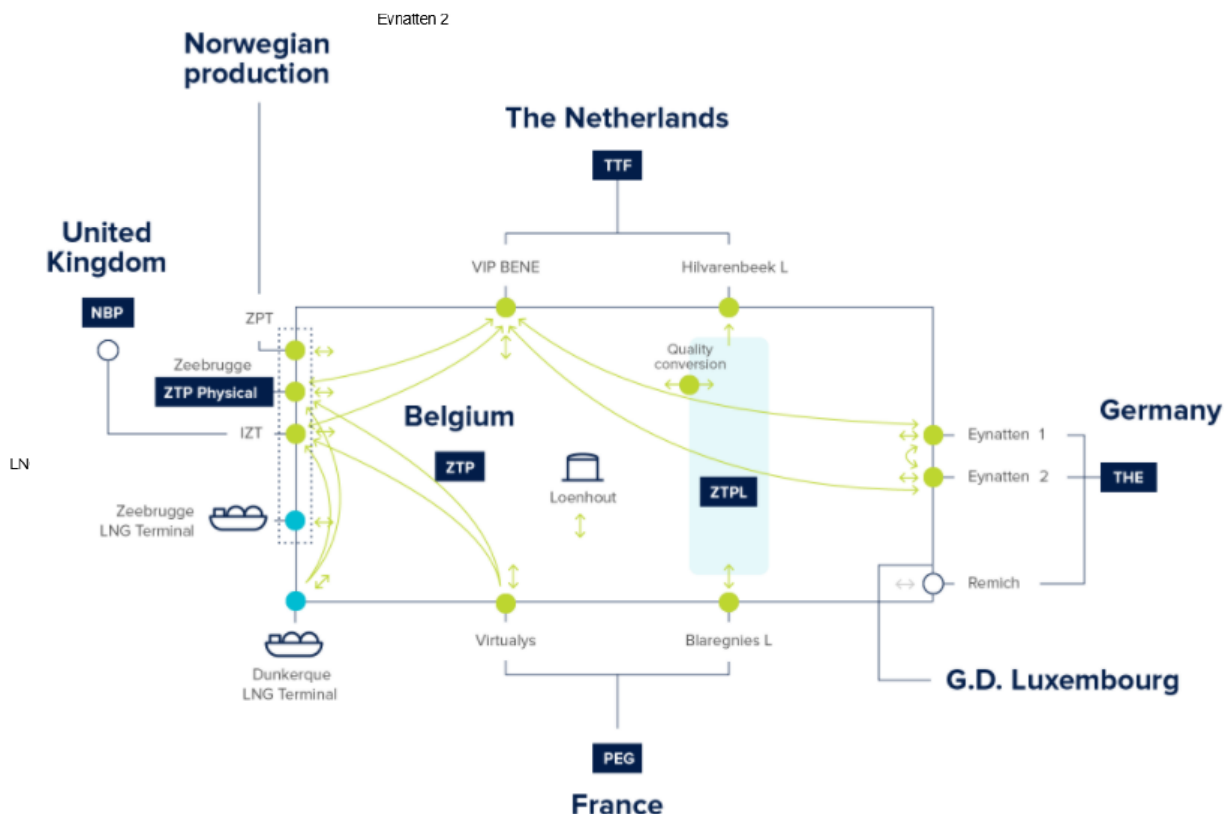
Eynatten 2

Norwegian production

The Netherlands

TTF

VIP BENE

Hilvarenbeek L

United Kingdom

NBP

ZPT

Zeebrugge

ZTP Physical

IZT

LN

Quality conversion

Belgium

ZTP

Loenhout

ZTPL

Germany

Eynatten 1

Eynatten 2

THE

Zeebrugge LNG Terminal

Remich

Dunkerque LNG Terminal

Virtualys

Blaregnies L

G.D. Luxembourg

PEG

France